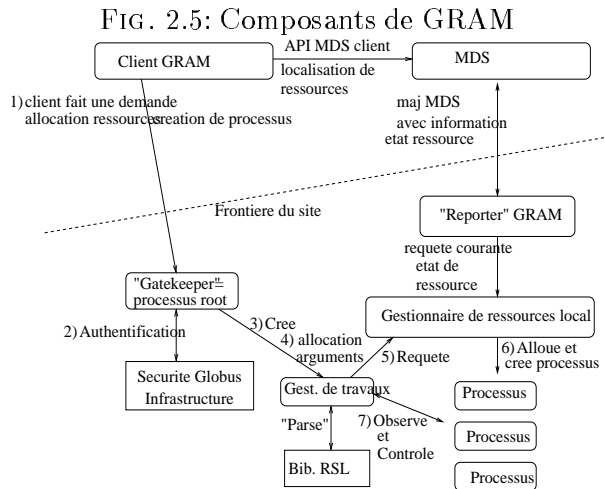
FIG. 2.5: Composants de GRAM

Client GRAM

API MDS client

localisation de ressources

MDS

1) client fait une demande allocation ressources creation de processus

maj MDS avec information etat ressource

Frontiere du site

"Reporter" GRAM

requete courante etat de ressource

"Gatekeeper" = processus root

2) Authentification

3) Cree

4) allocation arguments

Gestionnaire de ressources local

5) Requete

6) Alloue et cree processus

Securite Globus Infrastructure

Gest. de travaux

Processus

"Parse"

7) Observe et Controle

Processus

Bib. RSL

Processus